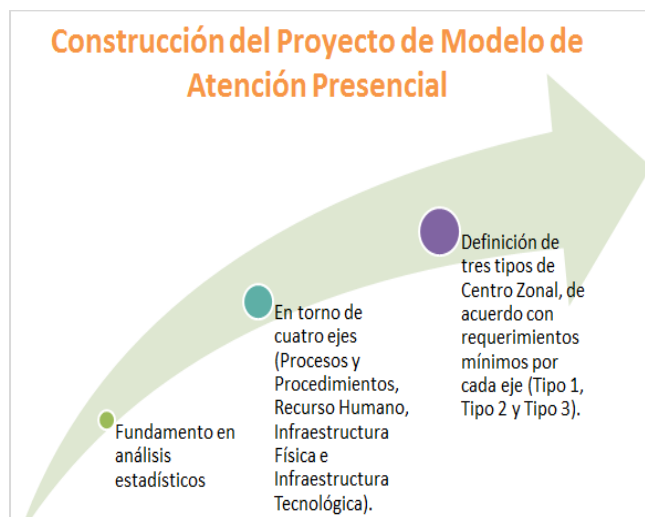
Construcción del Proyecto de Modelo de Atención Presencial

Fundamento en análisis estadísticos

En torno de cuatro ejes (Procesos y Procedimientos, Recurso Humano, Infraestructura Física e Infraestructura Tecnológica).

Definición de tres tipos de Centro Zonal, de acuerdo con requerimientos mínimos por cada eje (Tipo 1, Tipo 2 y Tipo 3).